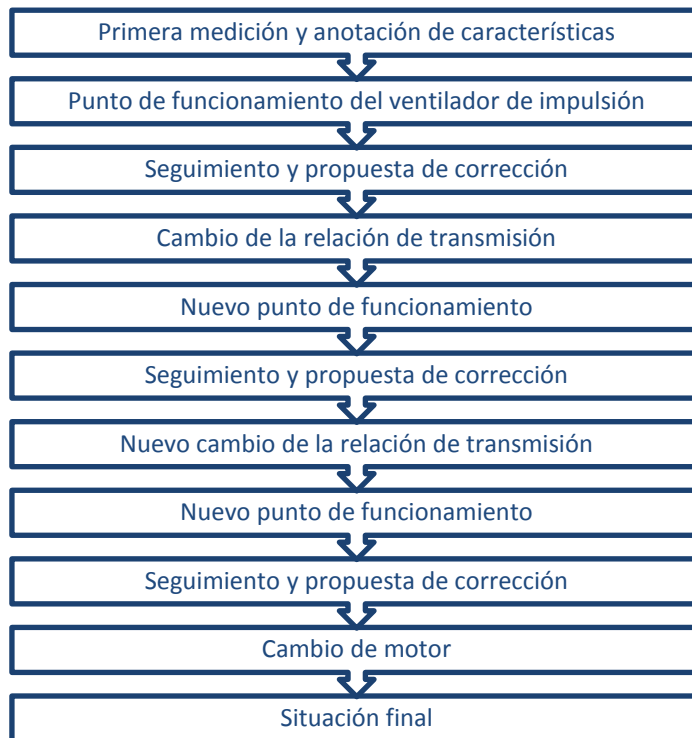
Primera medición y anotación de características

Punto de funcionamiento del ventilador de impulsión

Seguimiento y propuesta de corrección

Cambio de la relación de transmisión

Nuevo punto de funcionamiento

Seguimiento y propuesta de corrección

Nuevo cambio de la relación de transmisión

Nuevo punto de funcionamiento

Seguimiento y propuesta de corrección

Cambio de motor

Situación final